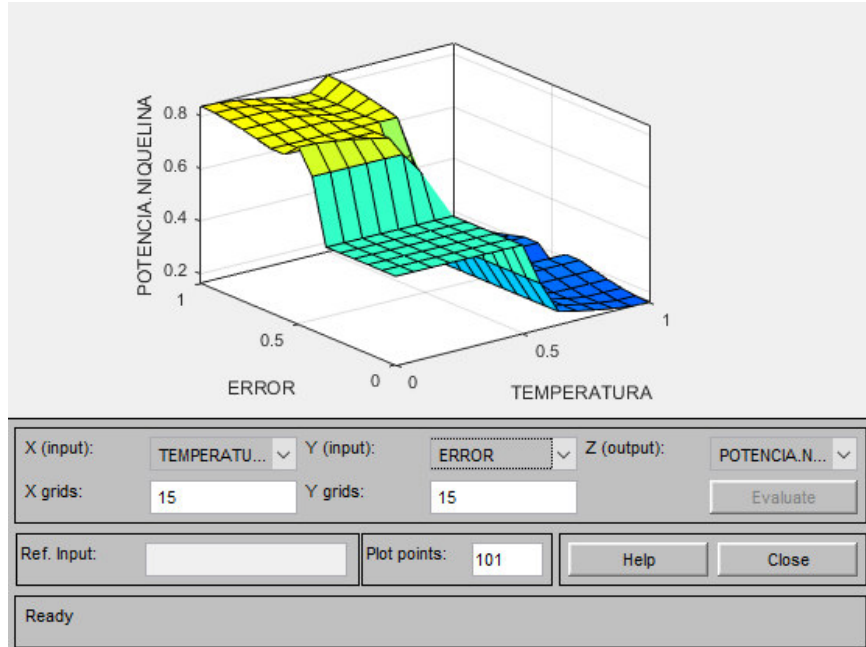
POTENCIA.NIQUELINA

0.8

0.6

0.4

0.2

1

0.5

0

ERROR

0

0.5

1

TEMPERATURA

X (input): TEMPERATU...
Y (input): ERROR
Z (output): POTENCIA.N...

X grids: 15
Y grids: 15
Evaluate

Ref. Input:
Plot points: 101
Help
Close

Ready